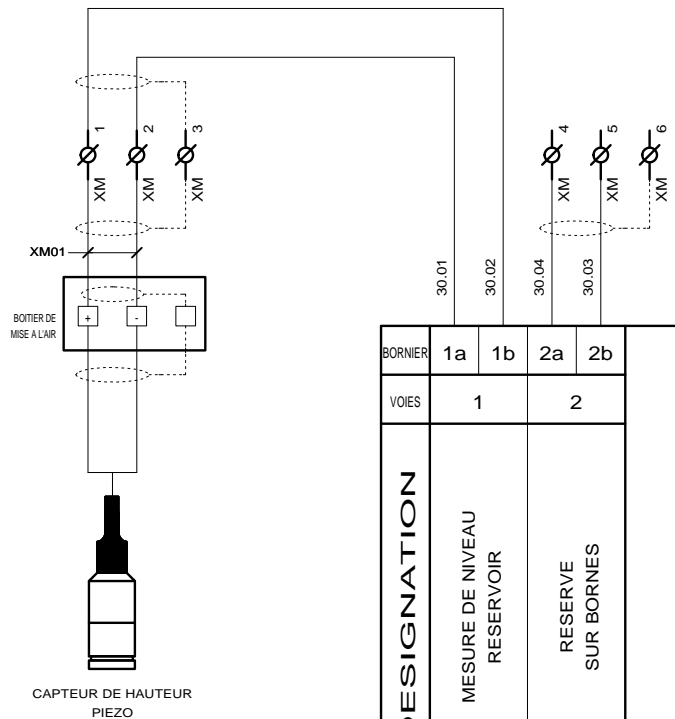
1
XM
2
XM
3
XM
4
XM
5
XM
6
XM

XM01

BOITIER DE MISE A L'AIR
+
-

CAPTEUR DE HAUTEUR PIEZO

30.01
30.02
30.04
30.03

| BORNIER | 1a | 1b | 2a | 2b |
|---|---|---|---|---|
| VOIES | 1 | | 2 | |
| DESIGNATION | MESURE DE NIVEAU RESERVOIR | | RESERVE SUR BORNES | |